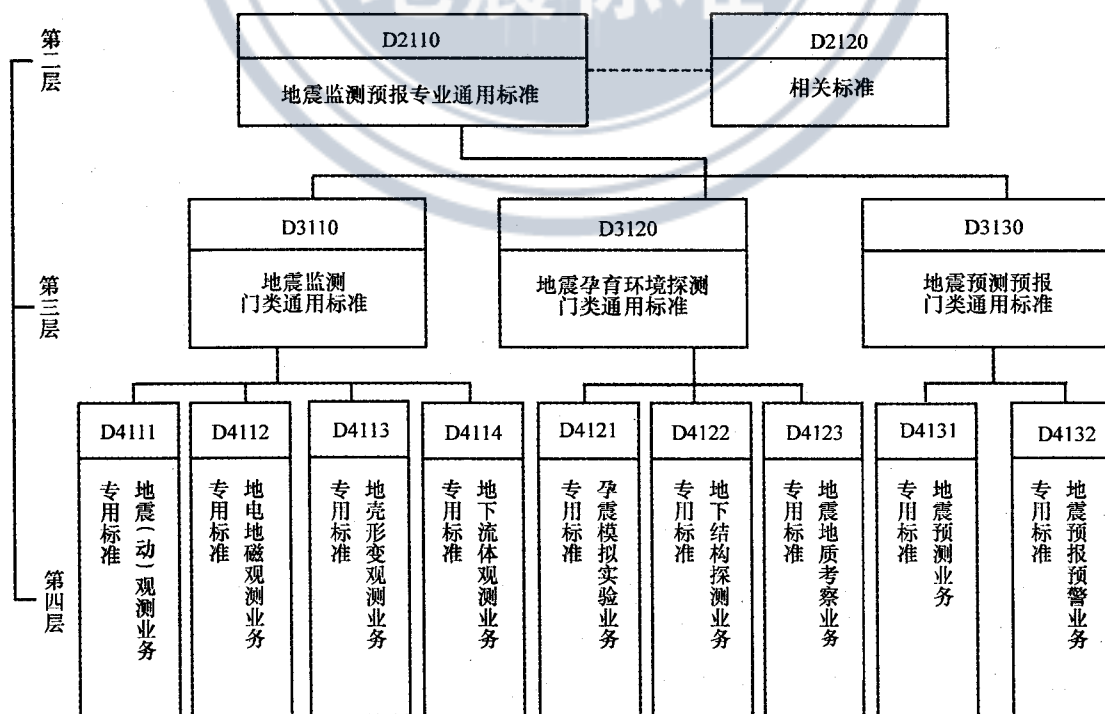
第二层

D2110
地震监测预报专业通用标准

D2120
相关标准

第三层

D3110
地震监测门类通用标准

D3120
地震孕育环境探测门类通用标准

D3130
地震预测预报门类通用标准

第四层

D4111
地震(动)观测业务专用标准

D4112
地电地磁观测业务专用标准

D4113
地壳形变观测业务专用标准

D4114
地下流体观测业务专用标准

D4121
孕震模拟实验业务专用标准

D4122
地下结构探测业务专用标准

D4123
地震地质考察业务专用标准

D4131
地震预测业务专用标准

D4132
地震预报预警业务专用标准